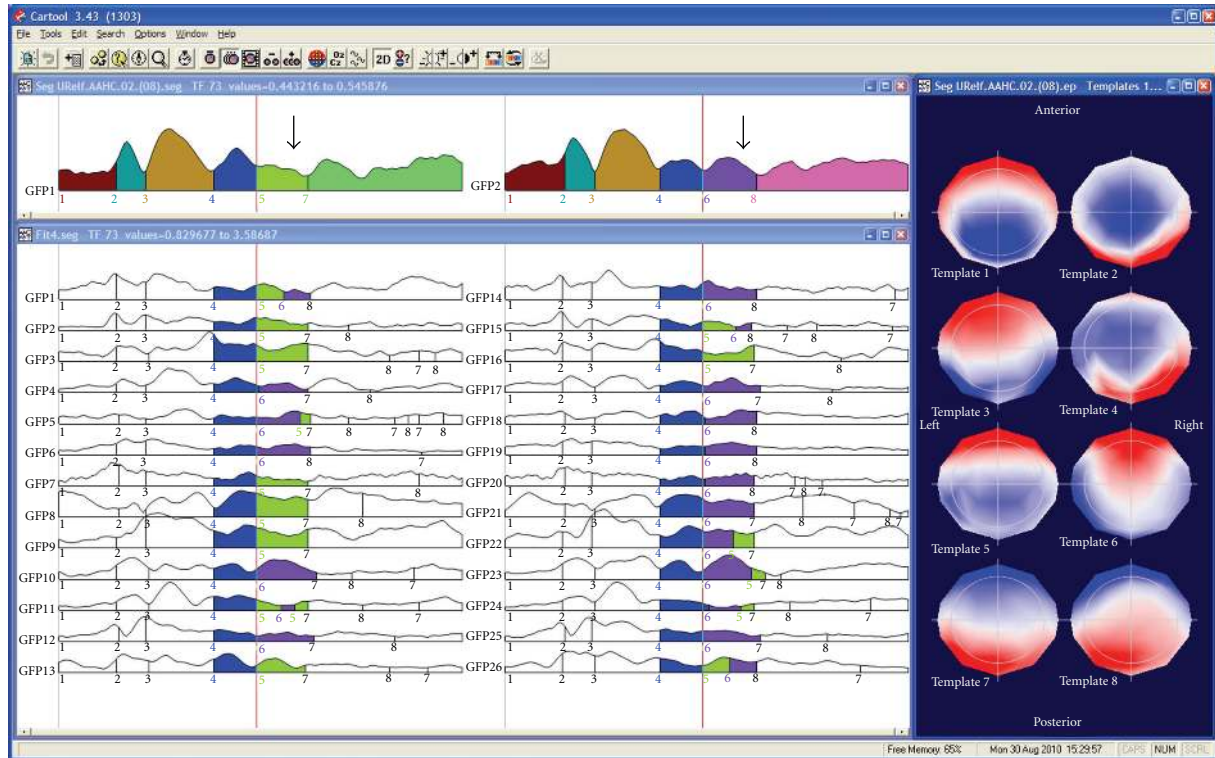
Cartool 3.43 (1303)

File Tools Edit Search Options Window Help

2D

Seg URelf.AAHC.02.(08).seg TF 73 values=0.443216 to 0.545876

GFP1
1 2 3 4 5 7

GFP2
1 2 3 4 6 8

Fit4.seg TF 73 values=-0.829677 to 3.58687

GFP1
1 2 3 4 5 6 8
GFP2
1 2 3 4 5 7 8
GFP3
1 2 3 4 5 7 8 7 8
GFP4
1 2 3 4 6 7 8
GFP5
1 2 3 4 6 5 7 8 7 8 7 8
GFP6
1 2 3 4 6 8 7
GFP7
1 2 3 4 5 7 8
GFP8
1 2 3 4 5 7 8
GFP9
1 2 3 4 5 7
GFP10
1 2 3 4 6 7 8 7
GFP11
1 2 3 4 5 6 5 7 8 7
GFP12
1 2 3 4 6 7 8
GFP13
1 2 3 4 5 8 7

GFP14
1 2 3 4 6 8 7
GFP15
1 2 3 4 5 6 8 7
GFP16
1 2 3 4 5 7 8 7 8 7
GFP17
1 2 3 4 5 7 8
GFP18
1 2 3 4 6 7 8
GFP19
1 2 3 4 6 8
GFP20
1 2 3 4 6 8 7 8 7
GFP21
1 2 3 4 6 7 8 7 8 7
GFP22
1 2 3 4 6 5 7
GFP23
1 2 3 4 6 5 7 8
GFP24
1 2 3 4 6 5 7 8 7
GFP25
1 2 3 4 6 7 8
GFP26
1 2 3 4 5 6 8 7

Seg URelf.AAHC.02.(08).ep Templates 1...

Anterior

Template 1
Template 2
Template 3
Template 4
Left
Right
Template 5
Template 6
Template 7
Template 8

Posterior

Free Memory: 65% Mon 30 Aug 2010 15:29:57 CAPS NUM SCRL